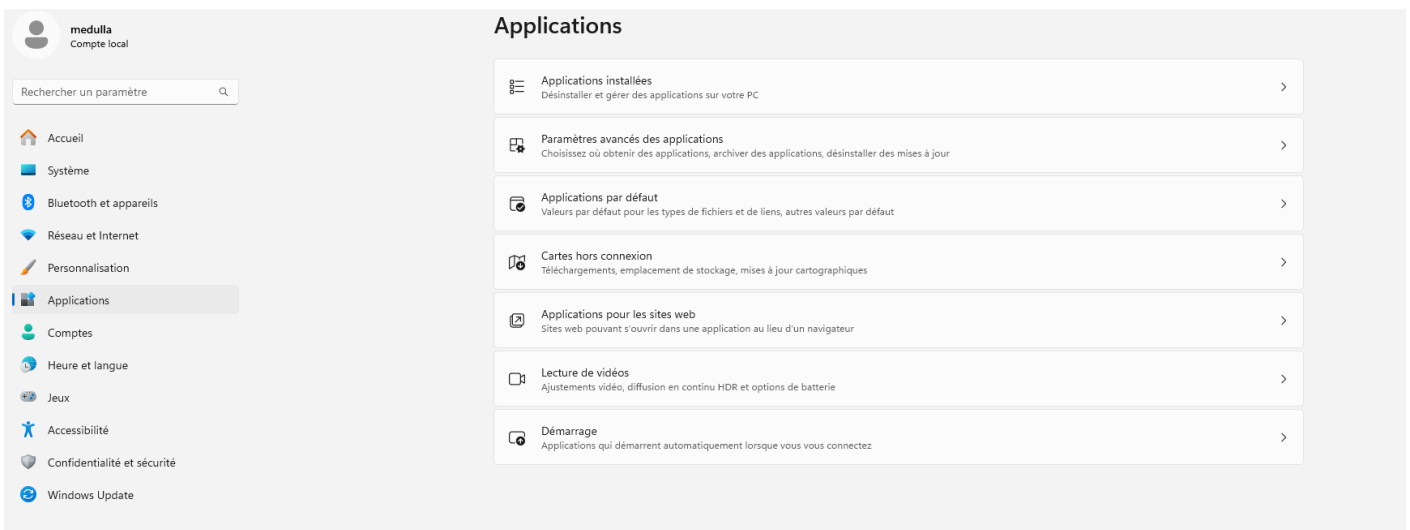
medulla
Compte local

Rechercher un paramètre

Accueil
Système
Bluetooth et appareils
Réseau et Internet
Personnalisation
Applications
Comptes
Heure et langue
Jeux
Accessibilité
Confidentialité et sécurité
Windows Update

Applications

Applications installées
Désinstaller et gérer des applications sur votre PC

Paramètres avancés des applications
Choisissez où obtenir des applications, archiver des applications, désinstaller des mises à jour

Applications par défaut
Valeurs par défaut pour les types de fichiers et de liens, autres valeurs par défaut

Cartes hors connexion
Téléchargements, emplacement de stockage, mises à jour cartographiques

Applications pour les sites web
Sites web pouvant s'ouvrir dans une application au lieu d'un navigateur

Lecture de vidéos
Ajustements vidéo, diffusion en continu HDR et options de batterie

Démarrage
Applications qui démarrent automatiquement lorsque vous vous connectez